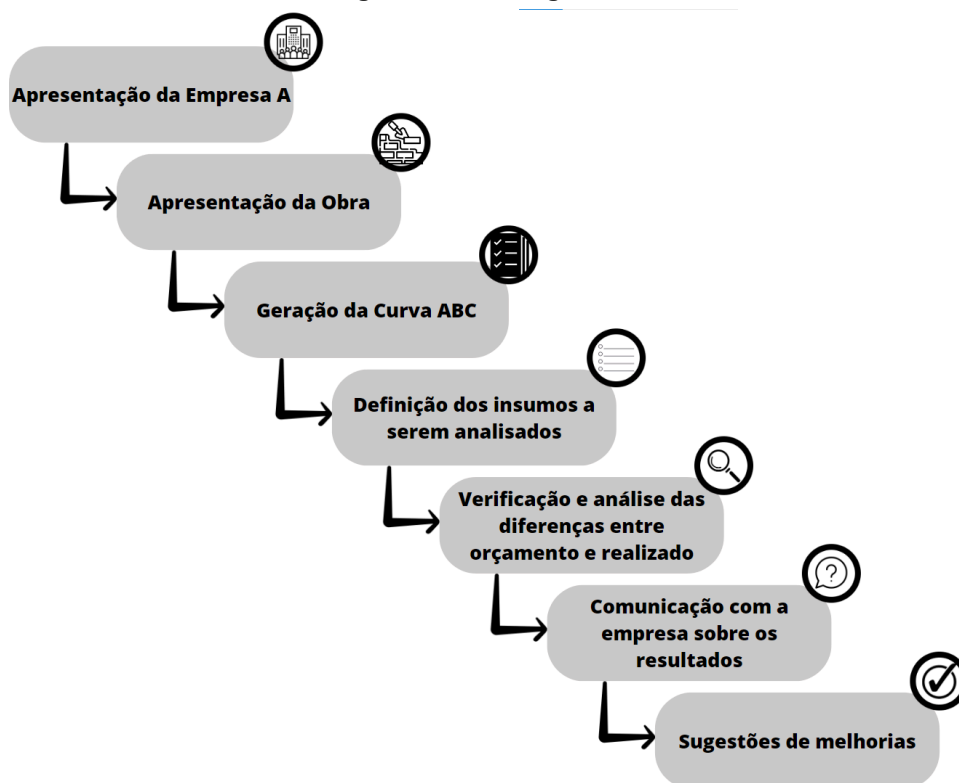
Apresentação da Empresa A

Apresentação da Obra

Geração da Curva ABC

Definição dos insumos a serem analisados

Verificação e análise das diferenças entre orçamento e realizado

Comunicação com a empresa sobre os resultados

Sugestões de melhorias